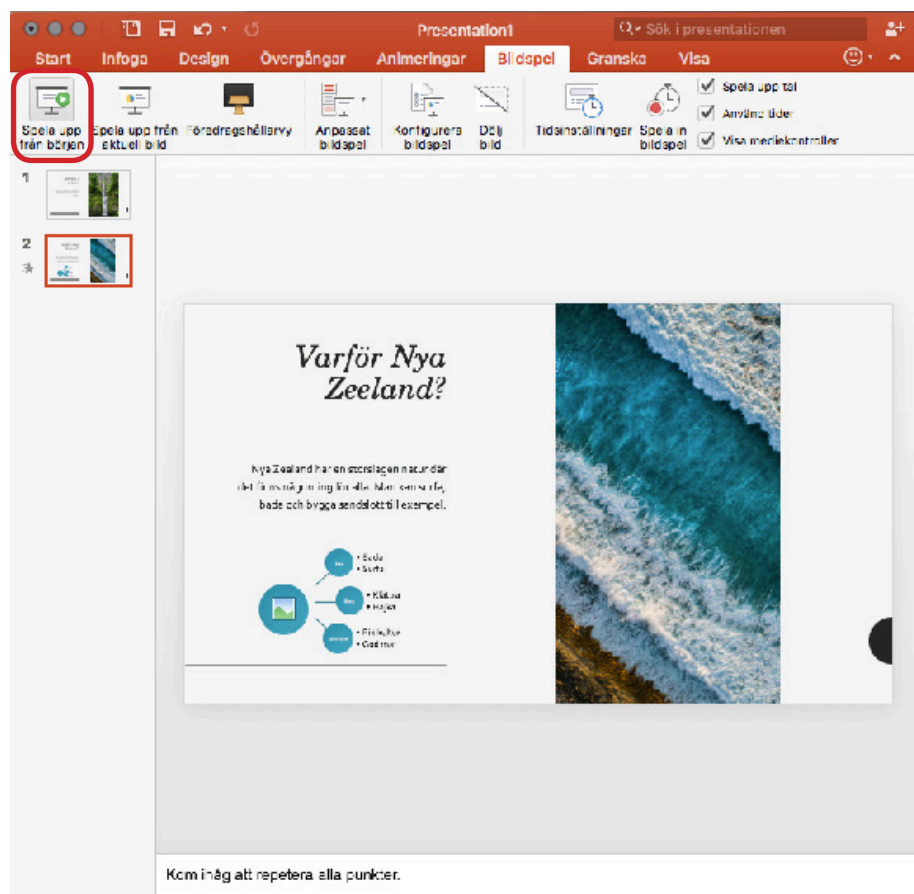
Presentation1

Sök i presentationen

Start Infoga Design Övergångar Animeringar Bildspel Granska Visa

Spela upp från början

Spela upp från aktuell bild

Föredragshållarvy

Anpassat bildspel

Konfigurera bildspel

Dölj bild

Tidsinställningar

Spela in bildspel

Spela upp tal

Använd tider

Visa mediekontroller

1

2

Varför Nya Zeeland?

Nya Zeeland har en storslagen natur där det finns många möjligheter som surfa, bada och bygga sandslott till exempel.

• Bada
• Surfa

• Klättra
• Hajka

• Fiskutflykt
• Godmat

Kom ihåg att repetera alla punkter.